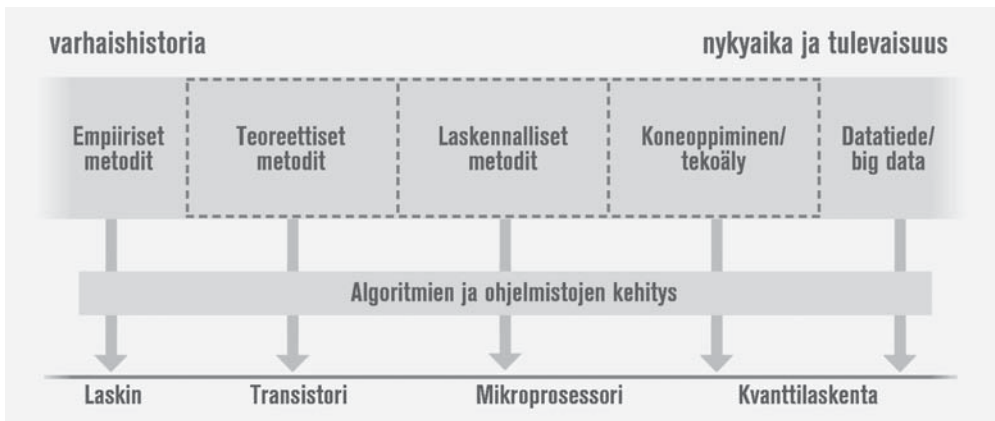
varhaishistoria

nykyaika ja tulevaisuus

Empiiriset metodit

Teoreettiset metodit

Laskennalliset metodit

Koneoppiminen/ tekoäly

Datatiede/ big data

Algoritmien ja ohjelmistojen kehitys

Laskin

Transistori

Mikroprosessori

Kvanttilaskenta